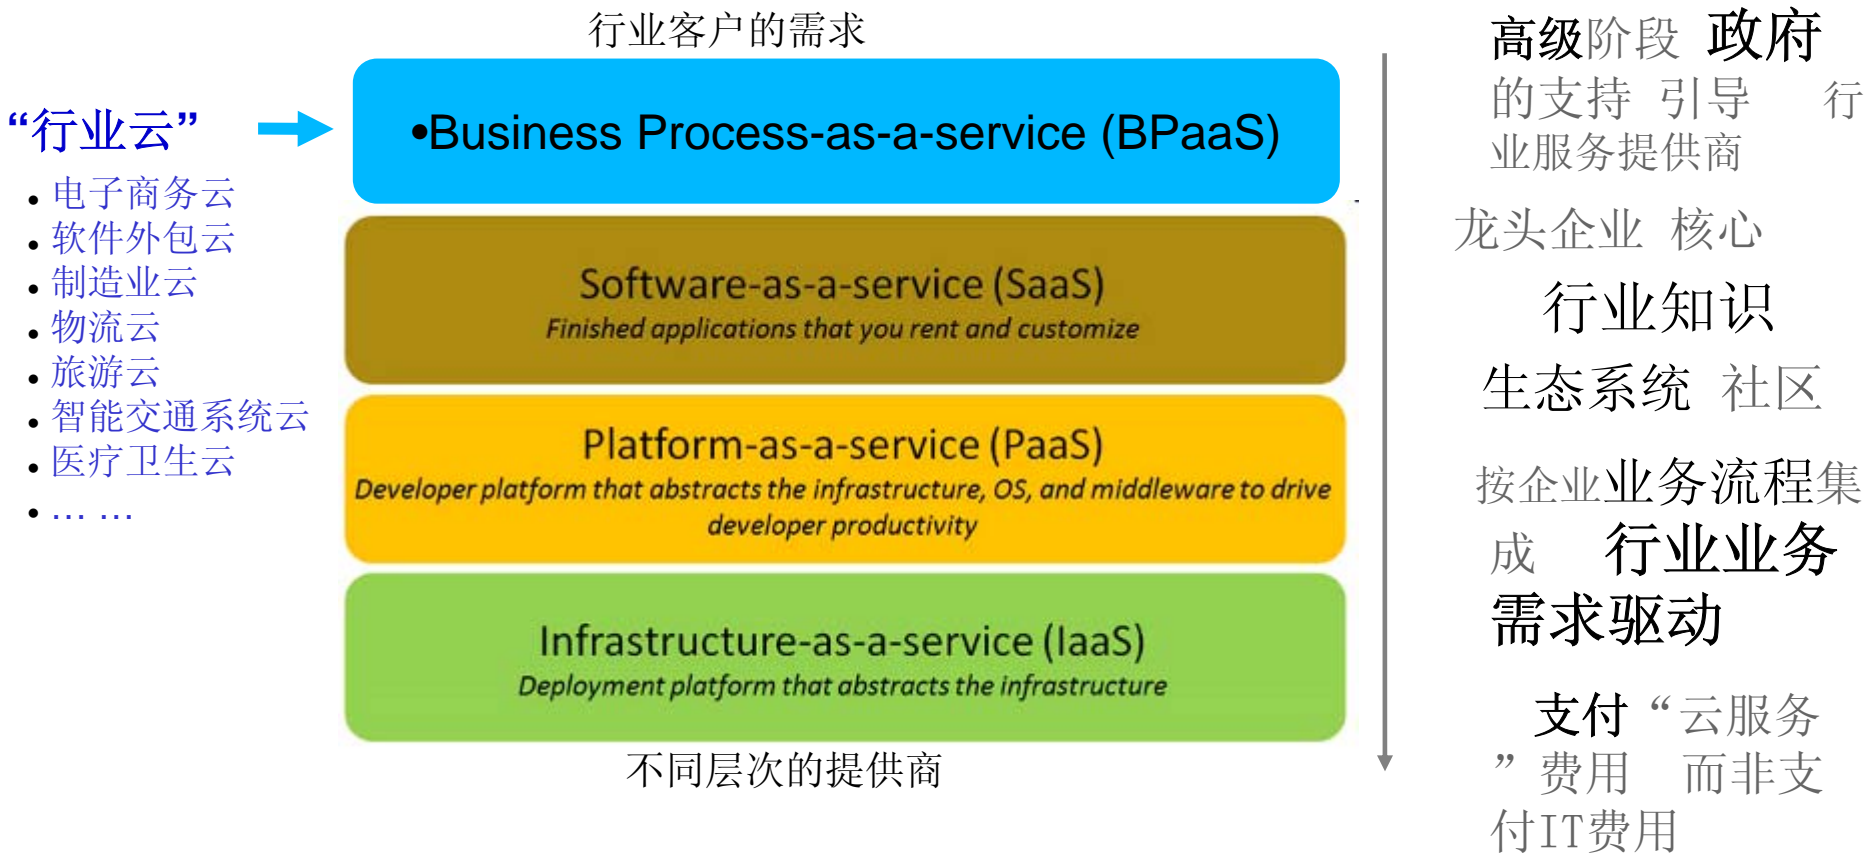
行业客户的需求

“行业云”

• 电子商务云
• 软件外包云
• 制造业云
• 物流云
• 旅游云
• 智能交通系统云
• 医疗卫生云
• … …

•Business Process-as-a-service (BPaaS)

Software-as-a-service (SaaS)
Finished applications that you rent and customize

Platform-as-a-service (PaaS)
Developer platform that abstracts the infrastructure, OS, and middleware to drive developer productivity

Infrastructure-as-a-service (IaaS)
Deployment platform that abstracts the infrastructure

不同层次的提供商

高级阶段 政府的支持 引导 行业服务提供商

龙头企业 核心

行业知识

生态系统 社区

按企业业务流程集成 行业业务需求驱动

支付“云服务”费用 而非支付IT费用